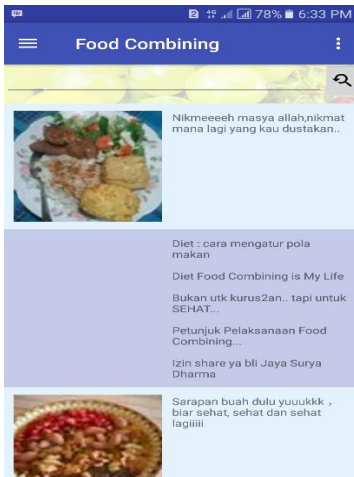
2 78% 6:33 PM

Food Combining

Nikmeeeeh masya allah,nikmat mana lagi yang kau dustakan..

Diet : cara mengatur pola makan

Diet Food Combining is My Life

Bukan utk kurus2an.. tapi untuk SEHAT...

Petunjuk Pelaksanaan Food Combining...

Izin share ya bli Jaya Surya Dharma

Sarapan buah dulu yuuukkk , biar sehat, sehat dan sehat lagiiiii